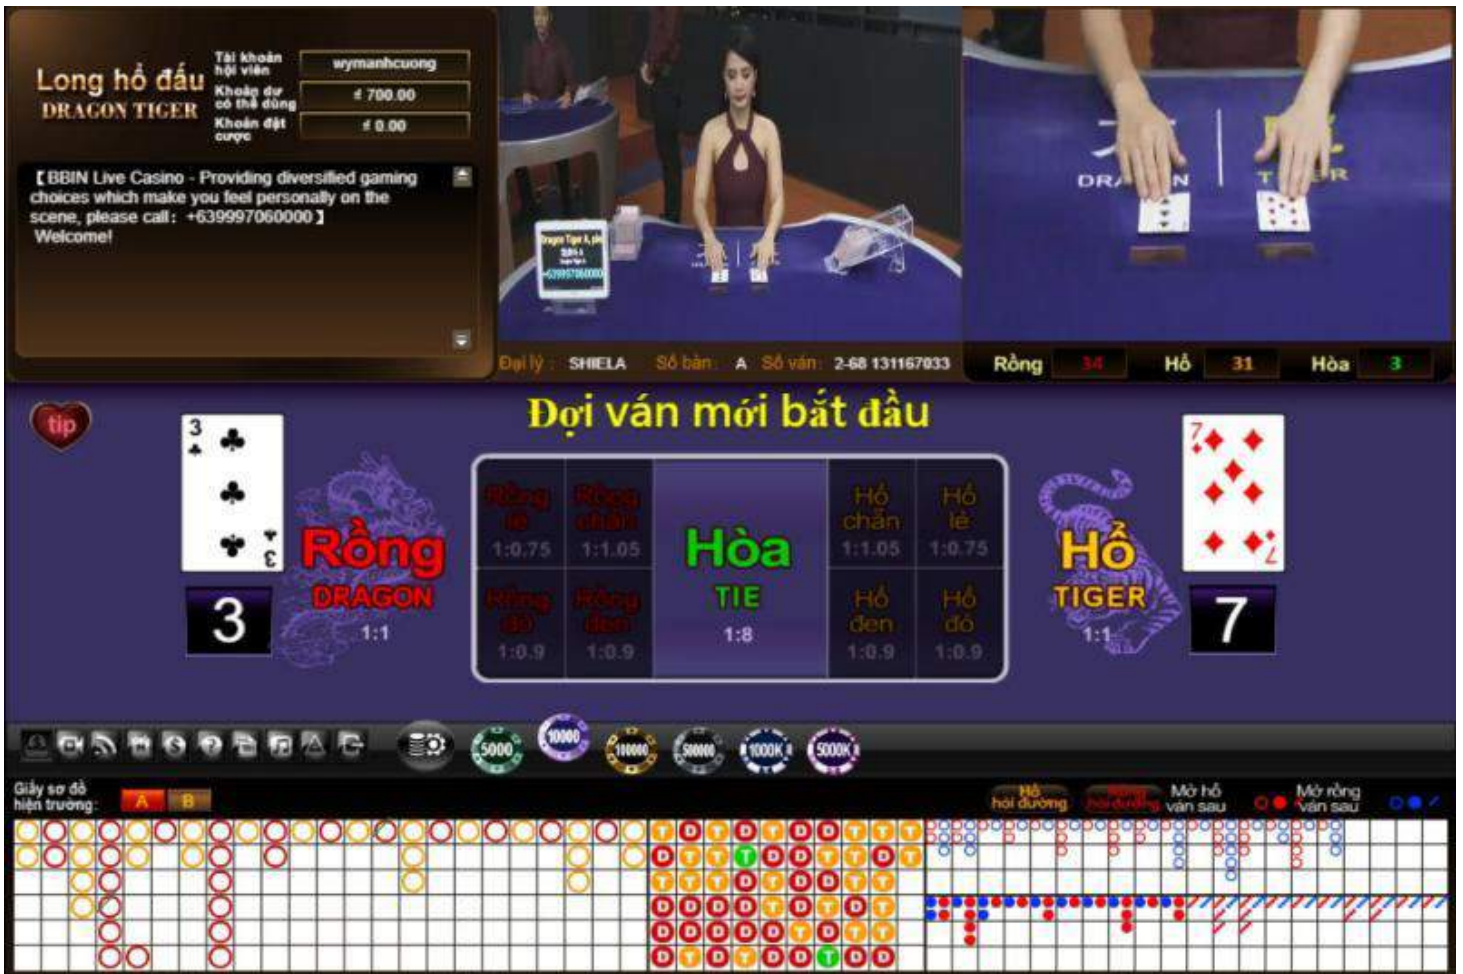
Long hổ đấu
DRAGON TIGER

Tài khoản hội viên wymanhcuong
Khoản dư có thể dùng ¥ 700.00
Khoản đặt cược ¥ 0.00

【BBIN Live Casino - Providing diversified gaming choices which make you feel personally on the scene, please call：+639997060000】
Welcome!

DRA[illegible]N T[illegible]R

Đại lý : SHIELA Số bàn : A Số ván : 2-68 131167033
Rồng 34 Hổ 31 Hòa 3

tip

Đợi ván mới bắt đầu

3
Rồng
DRAGON
1:1

Rồng lẻ 1:0.75
Rồng chẵn 1:1.05
Rồng đỏ 1:0.9
Rồng đen 1:0.9

Hòa
TIE
1:8

Hổ chẵn 1:1.05
Hổ lẻ 1:0.75
Hổ đen 1:0.9
Hổ đỏ 1:0.9

Hổ
TIGER
1:1
7

5000 10000 100000 500000 1000K 5000K

Giấy sơ đồ hiện trường: A B

Hổ hỏi đường Rồng hỏi đường Mở hổ ván sau Mở rồng ván sau

T T